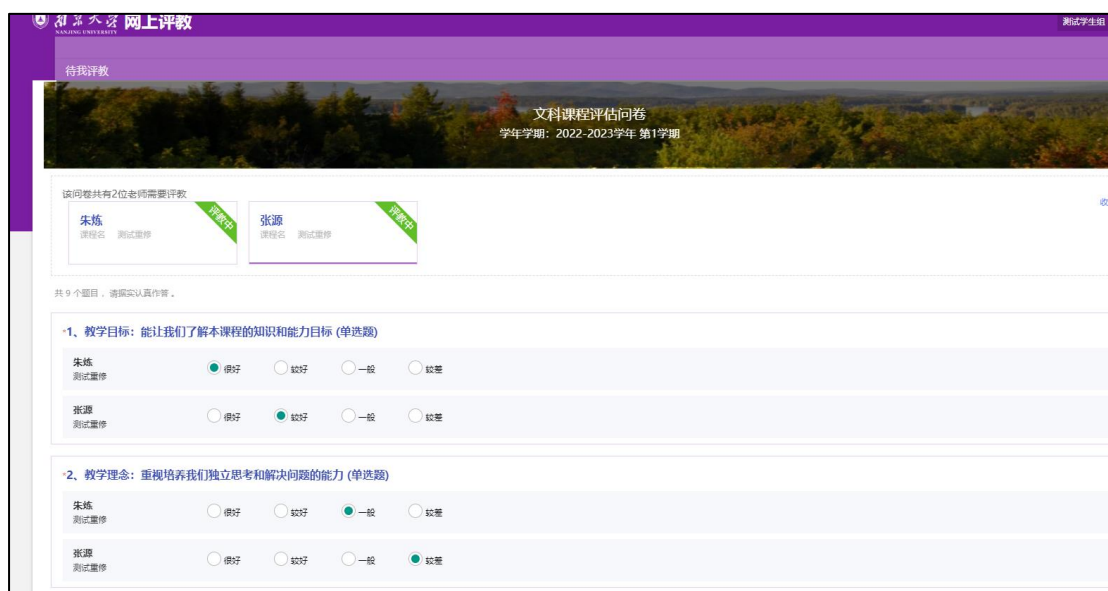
南京大学 NANJING UNIVERSITY 网上评教

测试学生组

待我评教

文科课程评估问卷

学年学期：2022-2023学年 第1学期

该问卷共有2位老师需要评教

朱炼
课程名 测试重修
评教中

张源
课程名 测试重修
评教中

收

共 9 个题目，请据实认真作答。

*1、教学目标：能让我们了解本课程的知识和能力目标 (单选题)

朱炼
测试重修
很好 较好 一般 较差

张源
测试重修
很好 较好 一般 较差

*2、教学理念：重视培养我们独立思考和解决问题的能力 (单选题)

朱炼
测试重修
很好 较好 一般 较差

张源
测试重修
很好 较好 一般 较差